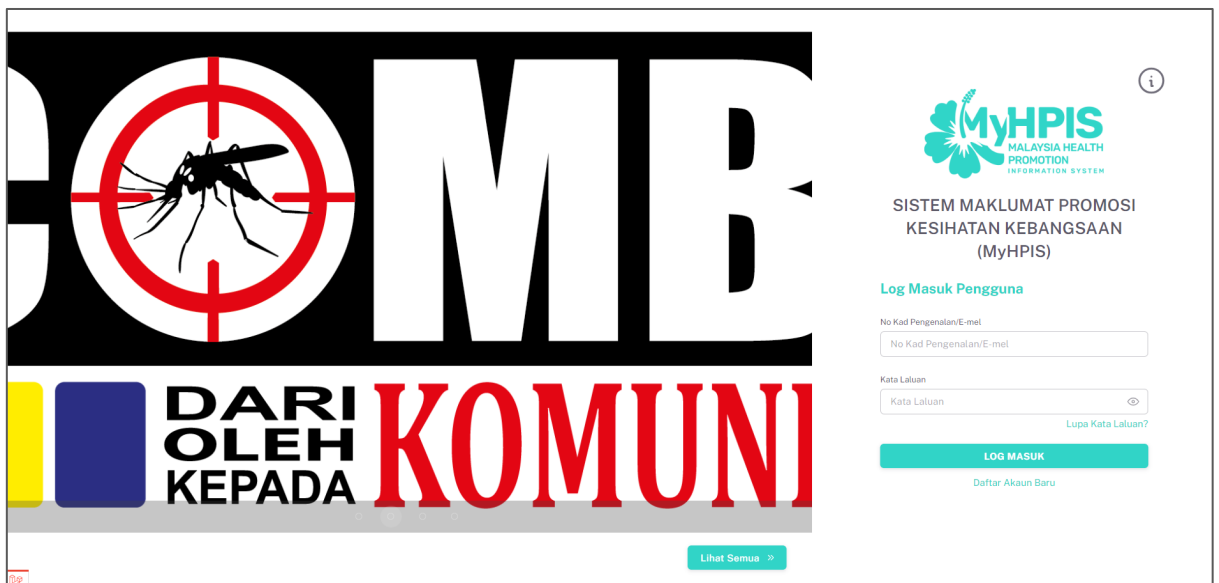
COMB

DARI
OLEH
KEPADA

KOMUNI

Lihat Semua »

MyHPIS
MALAYSIA HEALTH PROMOTION INFORMATION SYSTEM

SISTEM MAKLUMAT PROMOSI KESIHATAN KEBANGSAAN (MyHPIS)

Log Masuk Pengguna

No Kad Pengenalan/E-mel

No Kad Pengenalan/E-mel

Kata Laluan

Kata Laluan

Lupa Kata Laluan?

LOG MASUK

Daftar Akaun Baru